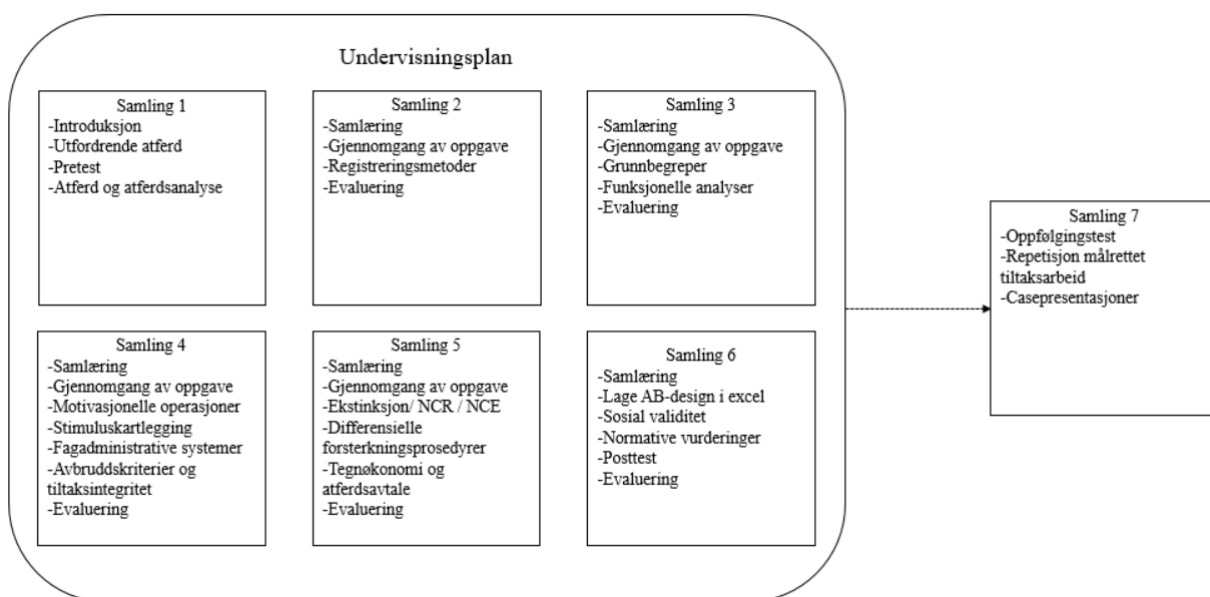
Undervisningsplan

Samling 1
-Introduksjon
-Utfordrende atferd
-Pretest
-Atferd og atferdsanalyse

Samling 2
-Samlæring
-Gjennomgang av oppgave
-Registreringsmetoder
-Evaluering

Samling 3
-Samlæring
-Gjennomgang av oppgave
-Grunnbegreper
-Funksjonelle analyser
-Evaluering

Samling 4
-Samlæring
-Gjennomgang av oppgave
-Motivasjonelle operasjoner
-Stimuluskartlegging
-Fagadministrative systemer
-Avbruddskriterier og tiltaksintegritet
-Evaluering

Samling 5
-Samlæring
-Gjennomgang av oppgave
-Ekstinksjon/ NCR / NCE
-Differensielle forsterkningsprosedyrer
-Tegnøkonomi og atferdsavtale
-Evaluering

Samling 6
-Samlæring
-Lage AB-design i excel
-Sosial validitet
-Normative vurderinger
-Posttest
-Evaluering

Samling 7
-Oppfølgingstest
-Repetisjon målrettet tiltaksarbeid
-Casepresentasjoner